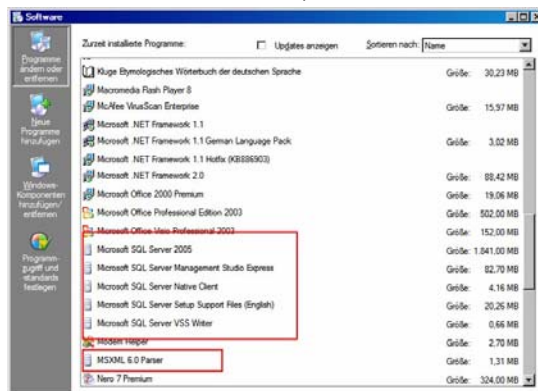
Software

Programme ändern oder entfernen

Neue Programme hinzufügen

Windows-Komponenten hinzufügen/entfernen

Programmzugriff und -standards festlegen

Zurzeit installierte Programme:

Updates anzeigen

Sortieren nach: Name

| | | |
|---|---|---|
| Kluge Etymologisches Wörterbuch der deutschen Sprache | Größe: | 30,23 MB |
| Macromedia Flash Player 8 | | |
| McAfee VirusScan Enterprise | Größe: | 15,97 MB |
| Microsoft .NET Framework 1.1 | | |
| Microsoft .NET Framework 1.1 German Language Pack | Größe: | 3,02 MB |
| Microsoft .NET Framework 1.1 Hotfix (KB886903) | | |
| Microsoft .NET Framework 2.0 | Größe: | 88,42 MB |
| Microsoft Office 2000 Premium | Größe: | 19,06 MB |
| Microsoft Office Professional Edition 2003 | Größe: | 502,00 MB |
| Microsoft Office Visio Professional 2003 | Größe: | 152,00 MB |
| Microsoft SQL Server 2005 | Größe: | 1.841,00 MB |
| Microsoft SQL Server Management Studio Express | Größe: | 82,70 MB |
| Microsoft SQL Server Native Client | Größe: | 4,16 MB |
| Microsoft SQL Server Setup Support Files (English) | Größe: | 20,26 MB |
| Microsoft SQL Server VSS Writer | Größe: | 0,66 MB |
| Modem Helper | Größe: | 2,70 MB |
| MSXML 6.0 Parser | Größe: | 1,31 MB |
| Nero 7 Premium | Größe: | 324,00 MB |